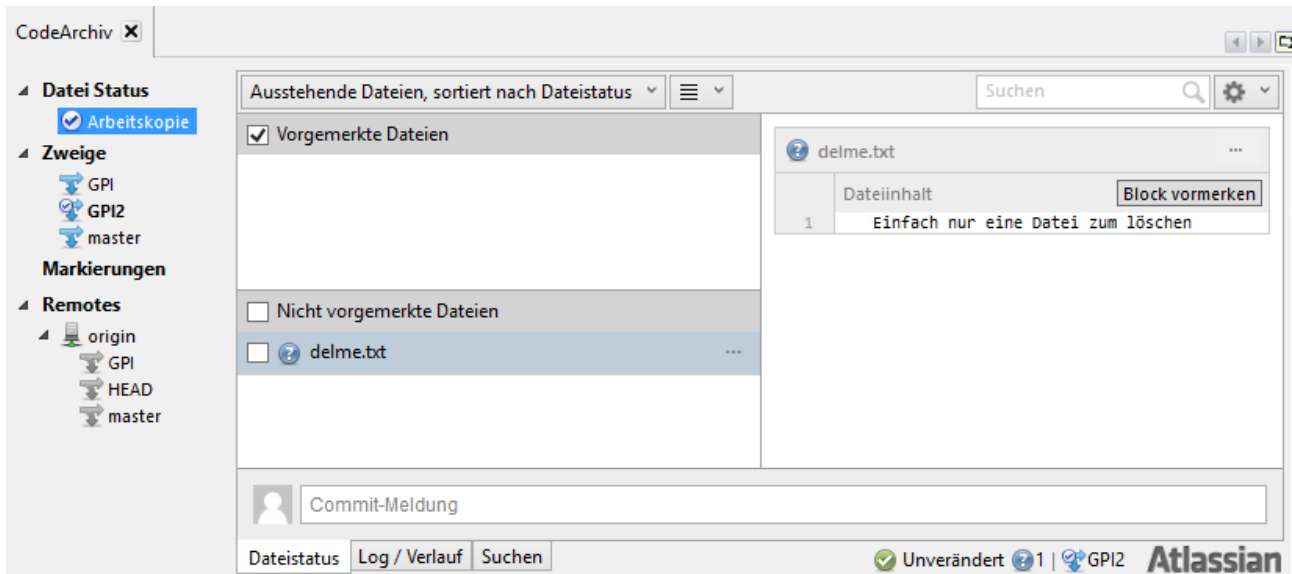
CodeArchiv ✕

Datei Status
Arbeitskopie
Zweige
GPI
GPI2
master
Markierungen
Remotes
origin
GPI
HEAD
master

Ausstehende Dateien, sortiert nach Dateistatus

Suchen

Vorgemerkte Dateien

Nicht vorgemerkte Dateien

delme.txt

delme.txt

Dateiinhalt

Block vormerken

1 Einfach nur eine Datei zum löschen

Commit-Meldung

Dateistatus | Log / Verlauf | Suchen

Unverändert 1 | GPI2 Atlassian